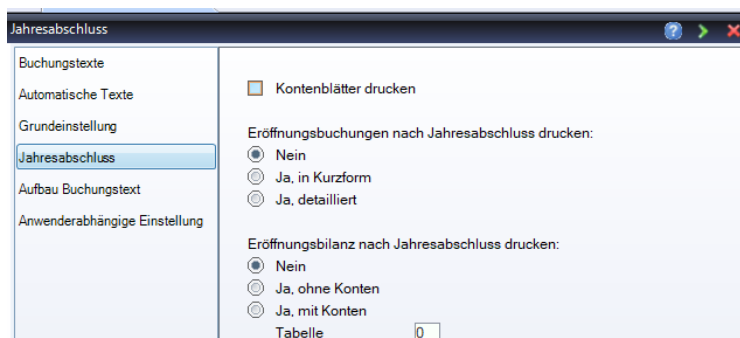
Jahresabschluss

Buchungstexte
Automatische Texte
Grundeinstellung
Jahresabschluss
Aufbau Buchungstext
Anwenderabhängige Einstellung

Kontenblätter drucken

Eröffnungsbuchungen nach Jahresabschluss drucken:
Nein
Ja, in Kurzform
Ja, detailliert

Eröffnungsbilanz nach Jahresabschluss drucken:
Nein
Ja, ohne Konten
Ja, mit Konten
Tabelle 0